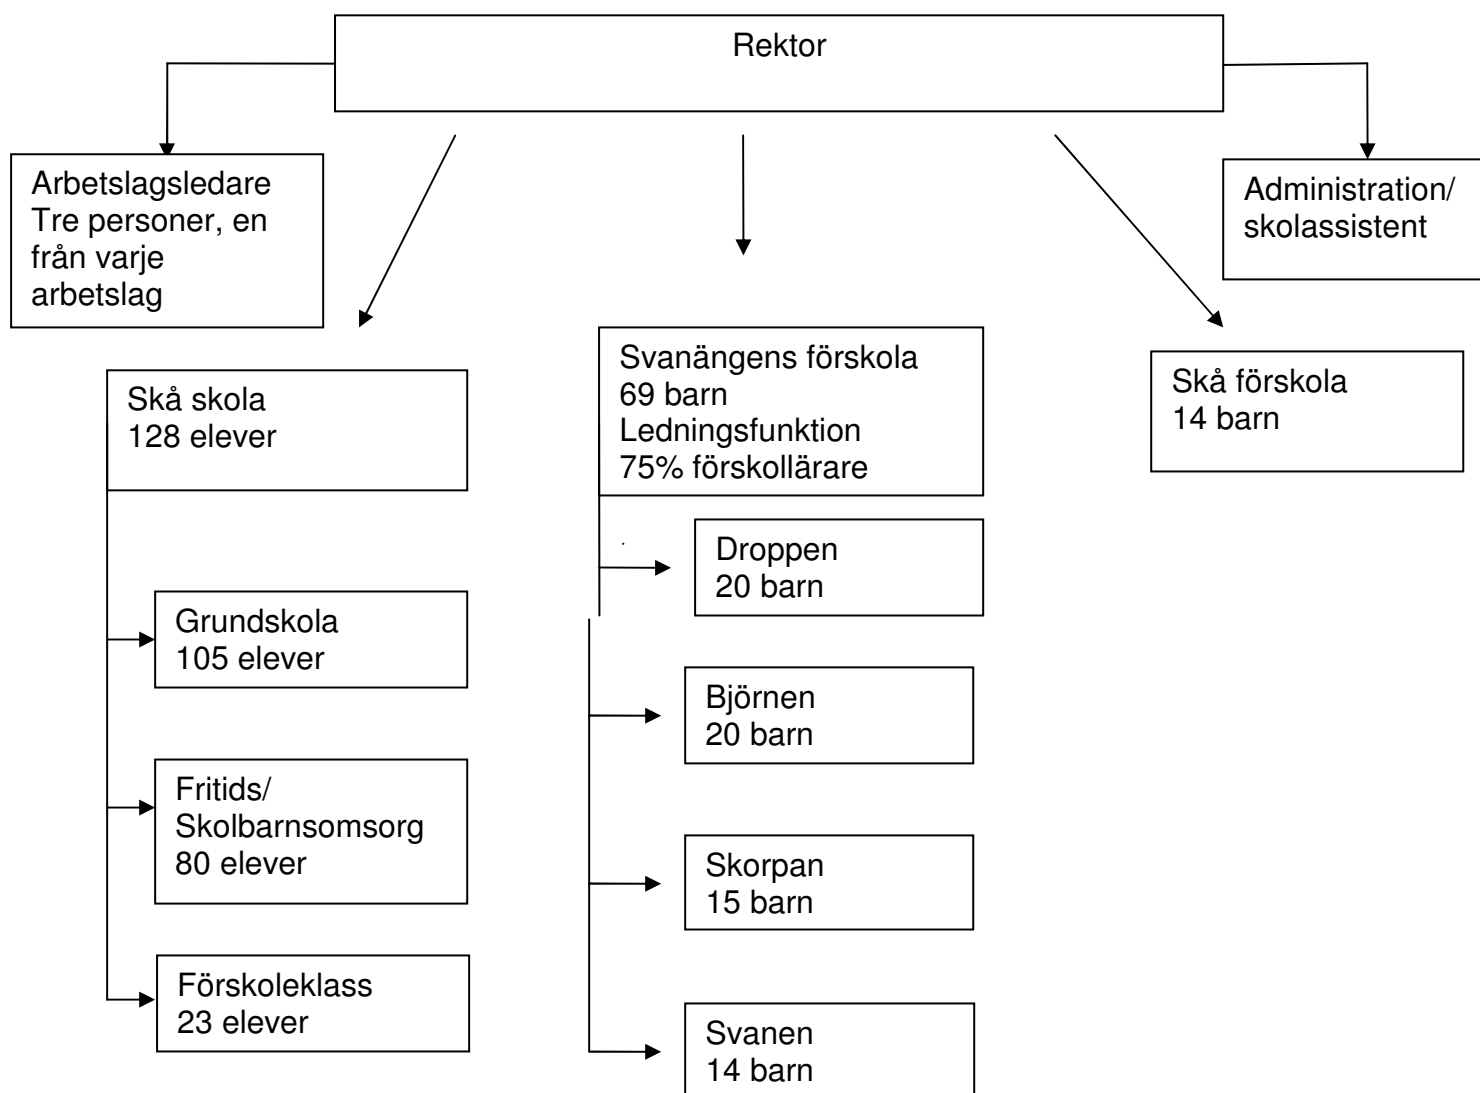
Rektor

Arbetslagsledare
Tre personer, en från varje arbetslag

Administration/
skolassistent

Skå skola
128 elever

Svanängens förskola
69 barn
Ledningsfunktion
75% förskollärare

Skå förskola
14 barn

Droppen
20 barn

Grundskola
105 elever

Björnen
20 barn

Fritids/
Skolbarnsomsorg
80 elever

Skorpan
15 barn

Förskoleklass
23 elever

Svanen
14 barn